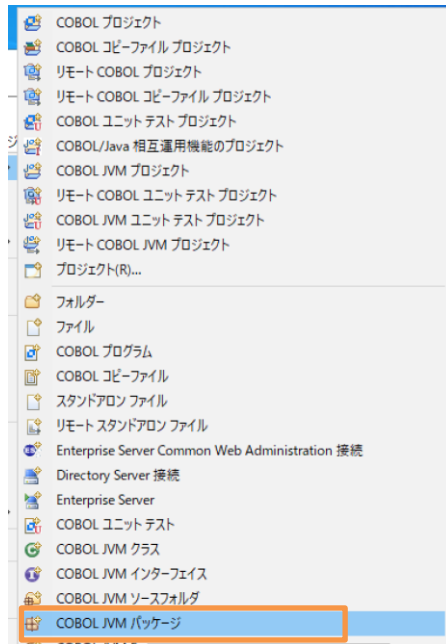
COBOL プロジェクト
COBOL コピーファイル プロジェクト
リモート COBOL プロジェクト
リモート COBOL コピーファイル プロジェクト
COBOL ユニット テスト プロジェクト
COBOL/Java 相互運用機能のプロジェクト
COBOL JVM プロジェクト
リモート COBOL ユニット テスト プロジェクト
COBOL JVM ユニット テスト プロジェクト
リモート COBOL JVM プロジェクト
プロジェクト(R)...
フォルダー
ファイル
COBOL プログラム
COBOL コピーファイル
スタンドアロン ファイル
リモート スタンドアロン ファイル
Enterprise Server Common Web Administration 接続
Directory Server 接続
Enterprise Server
COBOL ユニット テスト
COBOL JVM クラス
COBOL JVM インターフェイス
COBOL JVM ソースフォルダ
COBOL JVM パッケージ